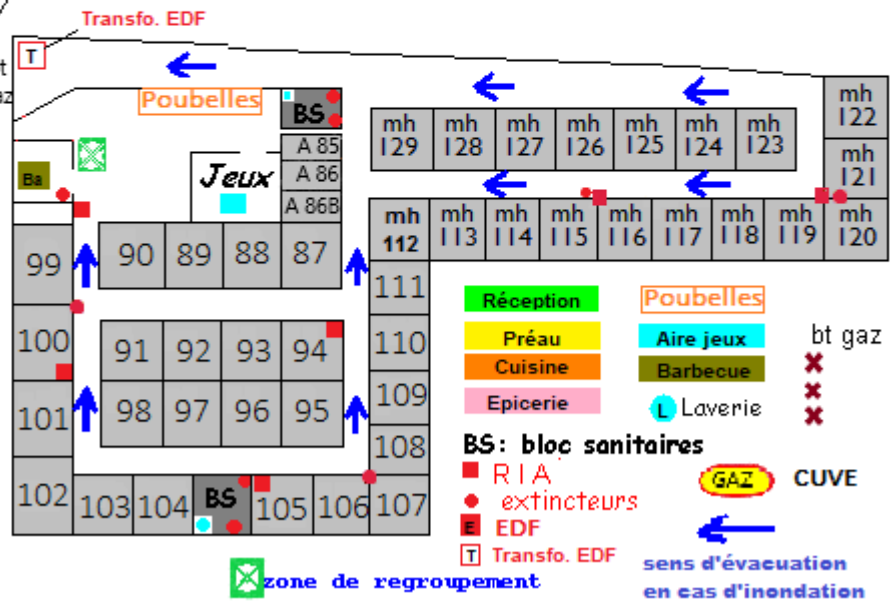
Transfo. EDF

T

t

az

Poubelles

BS

mh 122

mh 129 | mh 128 | mh 127 | mh 126 | mh 125 | mh 124 | mh 123

mh 121

Ba

Jeux

A 85
A 86
A 86B

mh 112 | mh 113 | mh 114 | mh 115 | mh 116 | mh 117 | mh 118 | mh 119 | mh 120

99

90 | 89 | 88 | 87

111

100

91 | 92 | 93 | 94

110

101

98 | 97 | 96 | 95

109

108

102 | 103 | 104 | BS | 105 | 106 | 107

Réception

Poubelles

Préau

Aire jeux

bt gaz

Cuisine

Barbecue

Epicerie

L Laverie

BS: bloc sanitaires

RIA

extincteurs

E EDF

T Transfo. EDF

GAZ CUVE

sens d'évacuation en cas d'inondation

zone de regroupement